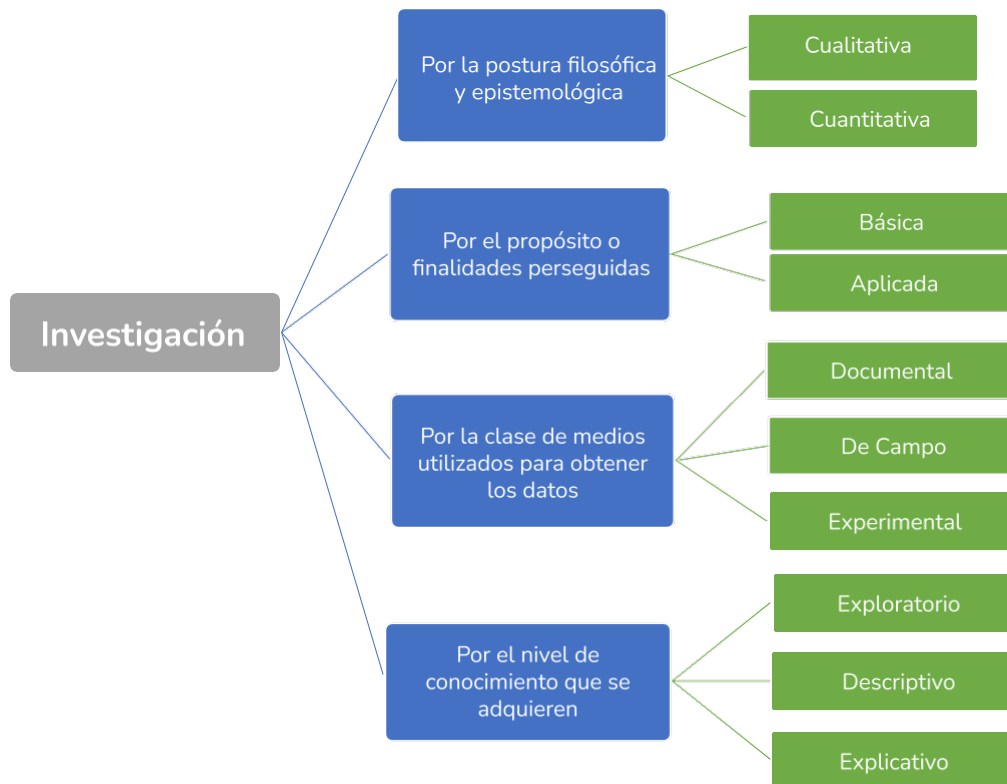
Investigación

Por la postura filosófica y epistemológica

Cualitativa

Cuantitativa

Por el propósito o finalidades perseguidas

Básica

Aplicada

Por la clase de medios utilizados para obtener los datos

Documental

De Campo

Experimental

Por el nivel de conocimiento que se adquieren

Exploratorio

Descriptivo

Explicativo